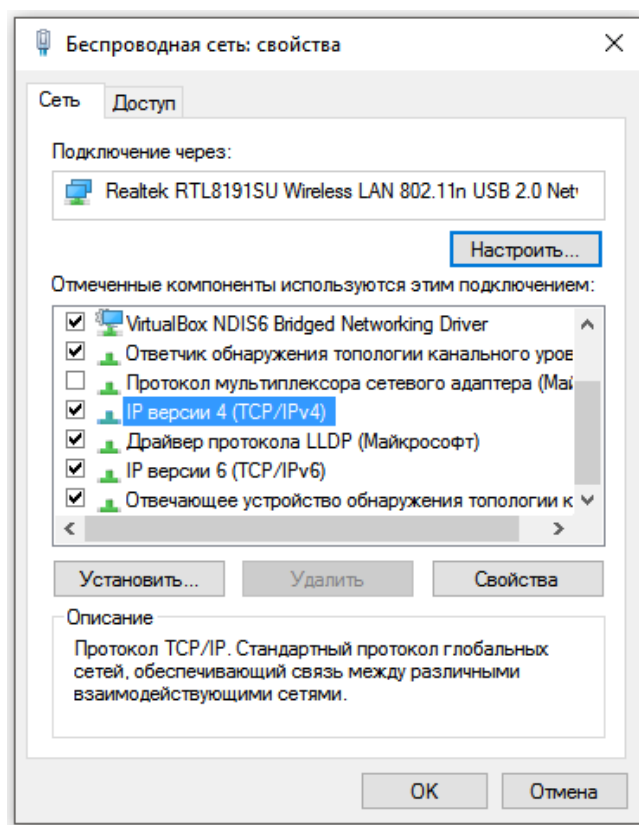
Беспроводная сеть: свойства

×

Сеть | Доступ

Подключение через:

Realtek RTL8191SU Wireless LAN 802.11n USB 2.0 Netv

Настроить...

Отмеченные компоненты используются этим подключением:

☑ VirtualBox NDIS6 Bridged Networking Driver
☑ Ответчик обнаружения топологии канального уров
☐ Протокол мультиплексора сетевого адаптера (Май
☑ IP версии 4 (TCP/IPv4)
☑ Драйвер протокола LLDP (Майкрософт)
☑ IP версии 6 (TCP/IPv6)
☑ Отвечающее устройство обнаружения топологии к

Установить... | Удалить | Свойства

Описание

Протокол TCP/IP. Стандартный протокол глобальных сетей, обеспечивающий связь между различными взаимодействующими сетями.

OK | Отмена